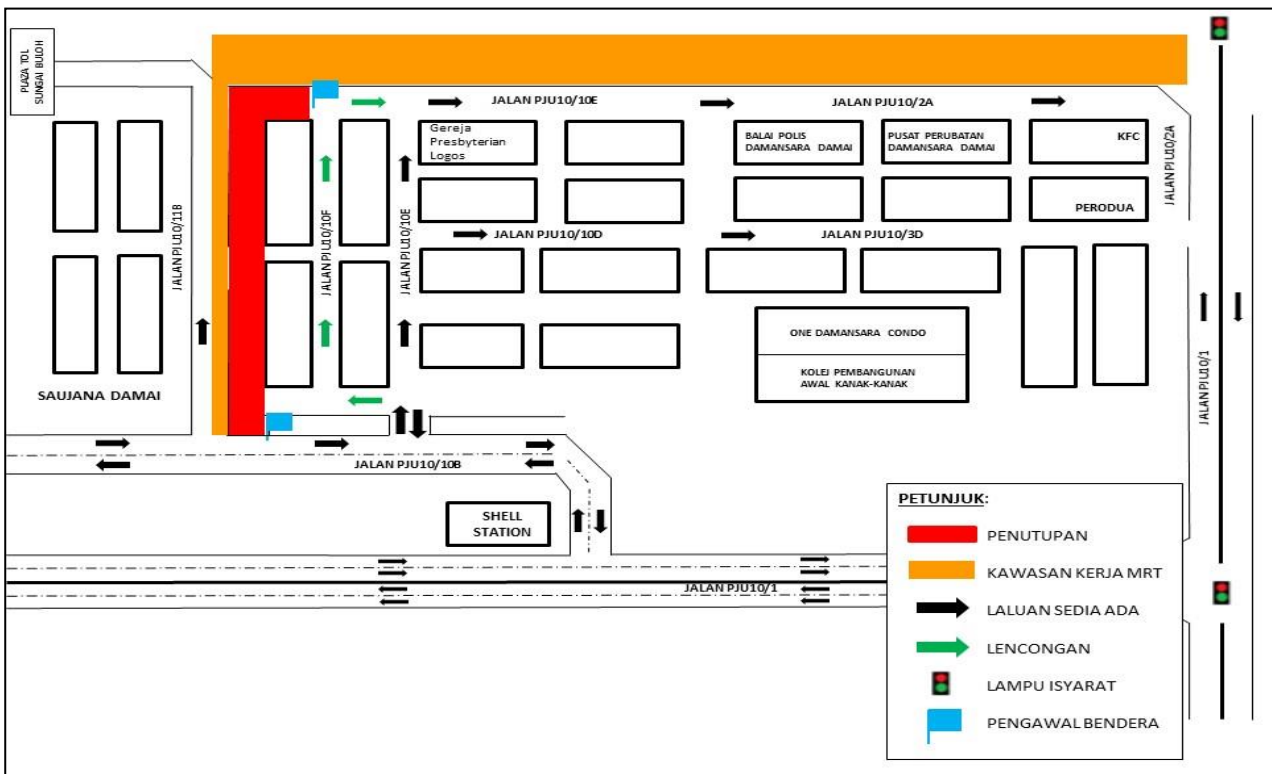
PLAZA TOL SUNGAI BULOH

JALAN PJU10/10E

JALAN PJU10/2A

Gereja Presbyterian Logos

BALAI POLIS DAMANSARA DAMAI

PUSAT PERUBATAN DAMANSARA DAMAI

KFC

JALAN PJU10/2A

PERODUA

JALAN PJU10/11B

JALAN PJU10/10F

JALAN PJU10/10E

JALAN PJU10/10D

JALAN PJU10/3D

ONE DAMANSARA CONDO

KOLEJ PEMBANGUNAN AWAL KANAK-KANAK

SAUJANA DAMAI

JALAN PJU10/1

JALAN PJU10/10B

SHELL STATION

JALAN PJU10/1

PETUNJUK:

PENUTUPAN

KAWASAN KERJA MRT

LALUAN SEDIA ADA

LENCONGAN

LAMPU ISYARAT

PENGAWAL BENDERA